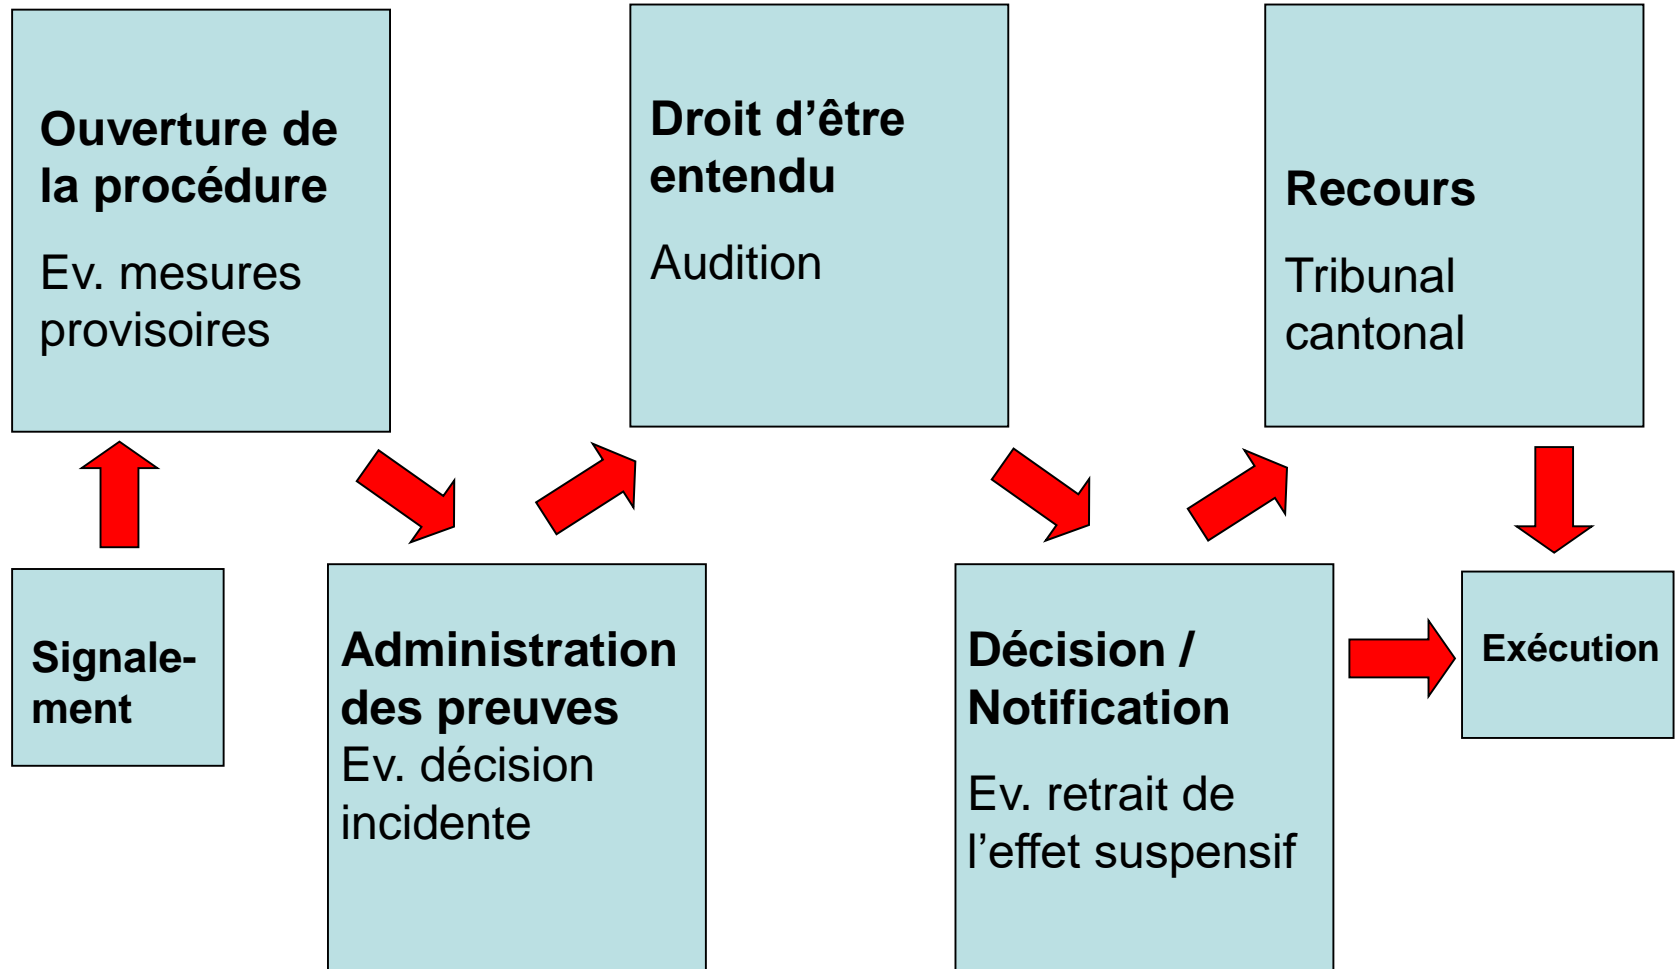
Signale-ment

Ouverture de la procédure

Ev. mesures provisoires

Administration des preuves

Ev. décision incidente

Droit d’être entendu

Audition

Décision / Notification

Ev. retrait de l’effet suspensif

Recours

Tribunal cantonal

Exécution